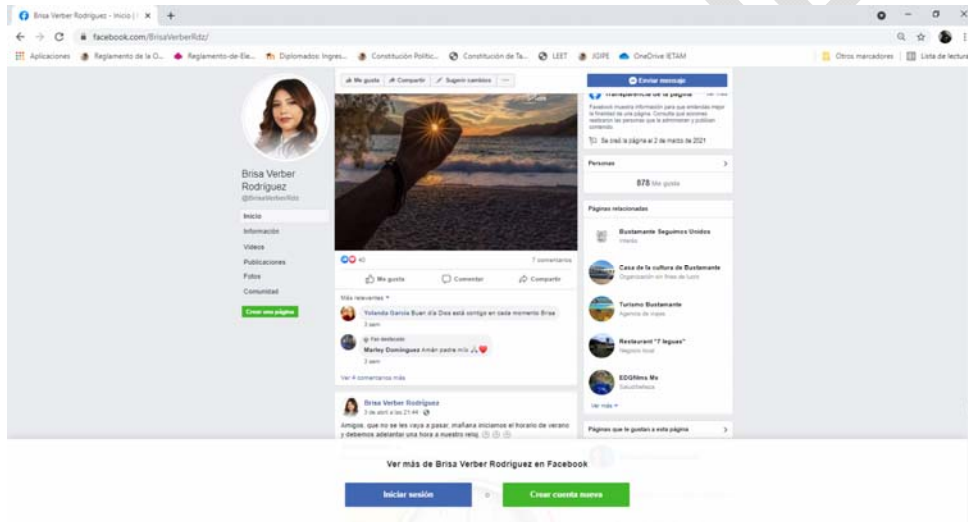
Brisa Verber Rodriguez - Inicio | ×
facebook.com/BrisaVerberRdz/
Aplicaciones Reglamento de la O... Reglamento-de-Ele... Diplomados: Ingres... Constitución Politic... Constitución de Ta... LEET IOIPE OneDrive IETAM Otros marcadores Lista de lectura

Brisa Verber Rodríguez
@BrisaVerberRdz
Inicio
Información
Videos
Publicaciones
Fotos
Comunidad
Crear una página

Me gusta Compartir Sugerir cambios ···
Enviar mensaje
Transparencia de la página
Facebook muestra información para que entiendas mejor la finalidad de una página. Consulta qué acciones realizaron las personas que la administran y publican contenido.
Se creó la página el 2 de marzo de 2021
Personas
878 Me gusta
Páginas relacionadas
Bustamante Seguimos Unidos
Casa de la cultura de Bustamante
Organización sin fines de lucro
Turismo Bustamante
Agencia de viajes
Restaurant "7 leguas"
Negocio local
EDGNms Mx
Salud/belleza
Ver más
Páginas que le gustan a esta página

40
7 comentarios
Me gusta Comentar Compartir
Más relevantes
Yolanda Garcia Buen día Dios está contigo en cada momento Brisa
3 sem
Fan destacado
Marley Dominguez Amén padre mío
3 sem
Ver 4 comentarios más
Brisa Verber Rodríguez
3 de abril a las 21:44
Amigos, que no se les vaya a pasar, mañana iniciamos el horario de verano y debemos adelantar una hora a nuestro reloj.

Ver más de Brisa Verber Rodriguez en Facebook
Iniciar sesión o Crear cuenta nueva